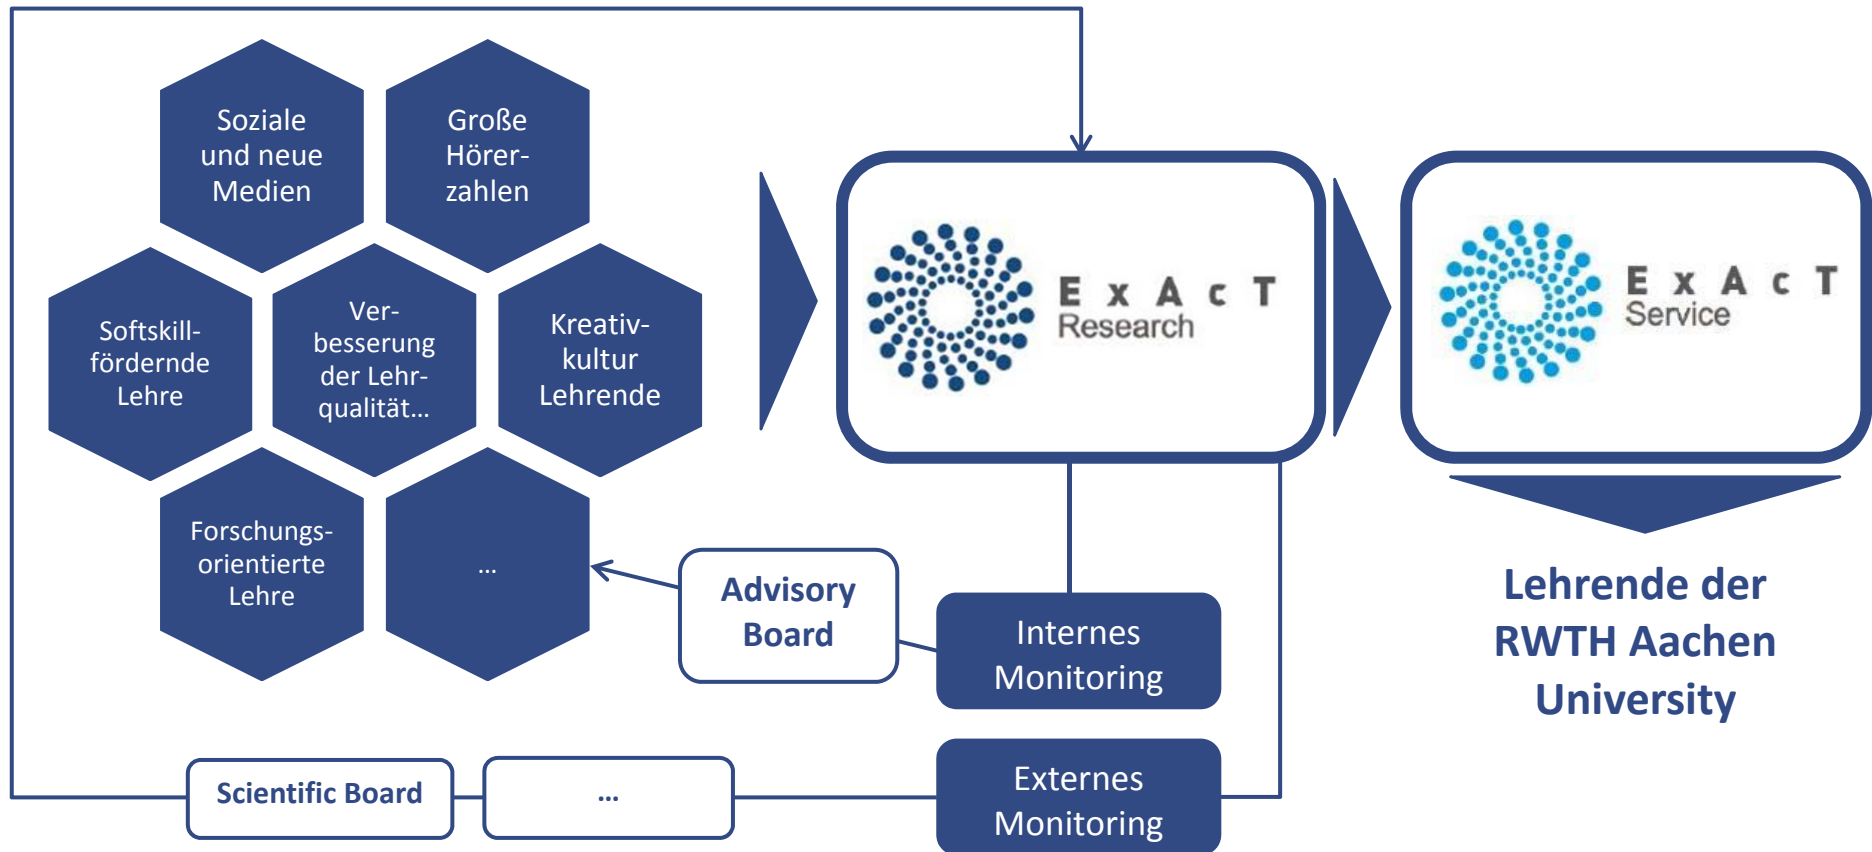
Soziale und neue Medien

Große Hörerzahlen

Softskillfördernde Lehre

Verbesserung der Lehrqualität...

Kreativkultur Lehrende

Forschungsorientierte Lehre

...

ExAcT Research

ExAcT Service

Advisory Board

Internes Monitoring

Externes Monitoring

Scientific Board

...

Lehrende der RWTH Aachen University